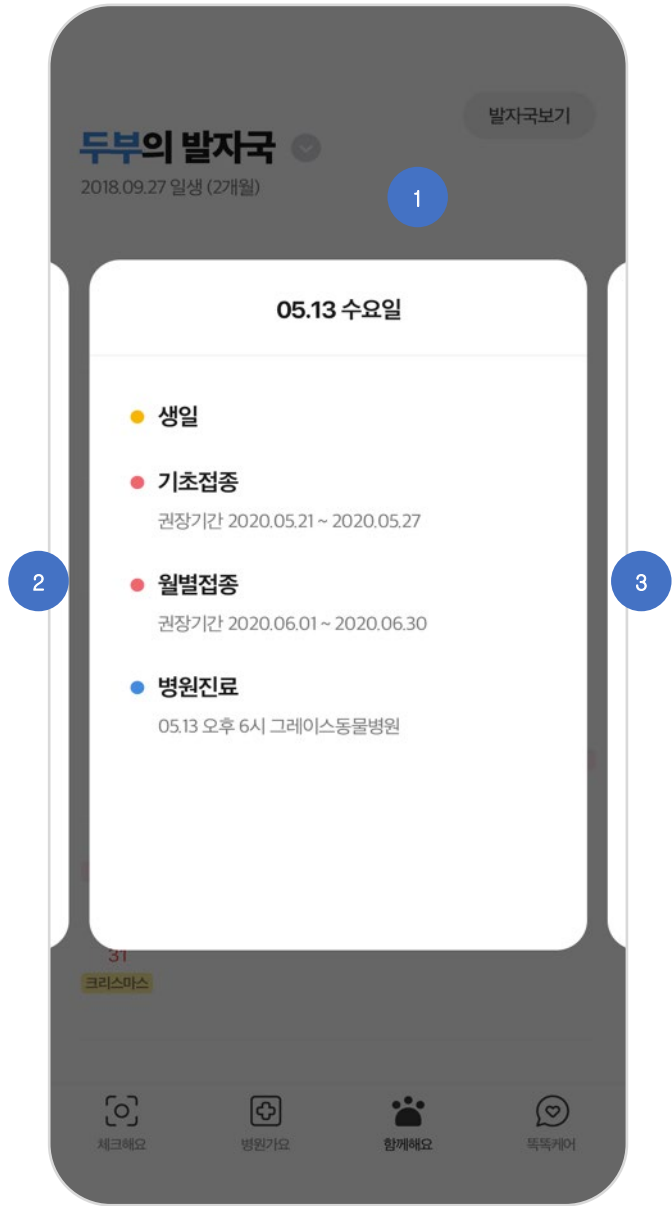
발자국보기

두부의 발자국

2018.09.27 일생 (2개월)

1

05.13 수요일

생일

기초접종

권장기간 2020.05.21 ~ 2020.05.27

월별접종

권장기간 2020.06.01 ~ 2020.06.30

병원진료

05.13 오후 6시 그레이스동물병원

2

3

31

크리스마스

체크해요

병원가요

함께해요

똑똑케어